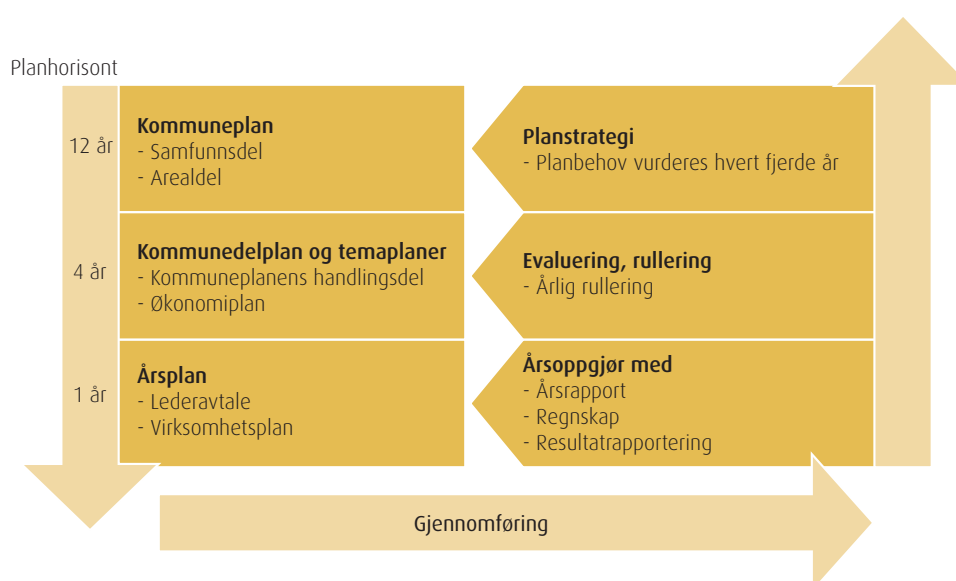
Planhorisont

12 år

4 år

1 år

**Kommuneplan**
- Samfunnsdel
- Arealdel

**Kommunedelplan og temaplaner**
- Kommuneplanens handlingsdel
- Økonomiplan

**Årsplan**
- Lederavtale
- Virksomhetsplan

**Planstrategi**
- Planbehov vurderes hvert fjerde år

**Evaluering, rullering**
- Årlig rullering

**Årsoppgjør med**
- Årsrapport
- Regnskap
- Resultatrapportering

Gjennomføring